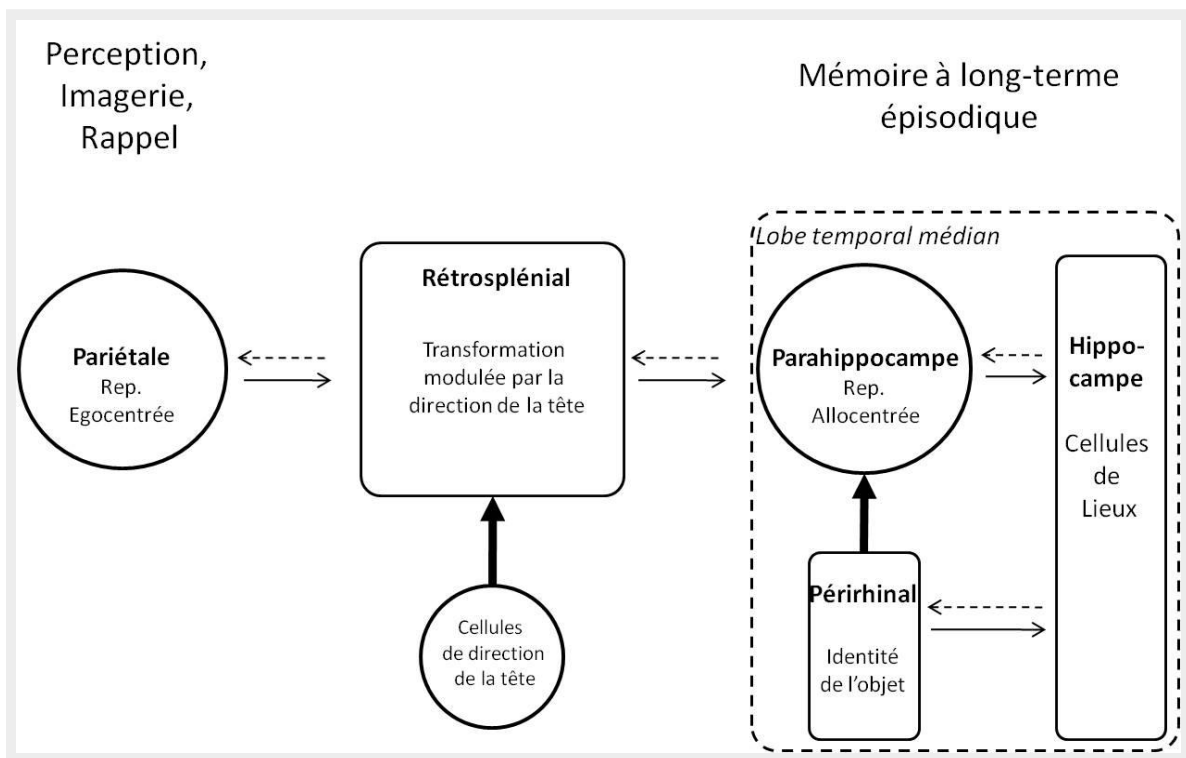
Perception, Imagerie, Rappel

Mémoire à long-terme épisodique

Lobe temporal médian

Pariétale
Rep. Egocentrée

Rétrosplénial

Transformation modulée par la direction de la tête

Parahippocampe
Rep. Allocentrée

Hippocampe

Cellules de Lieux

Cellules de direction de la tête

Périrhinal

Identité de l'objet